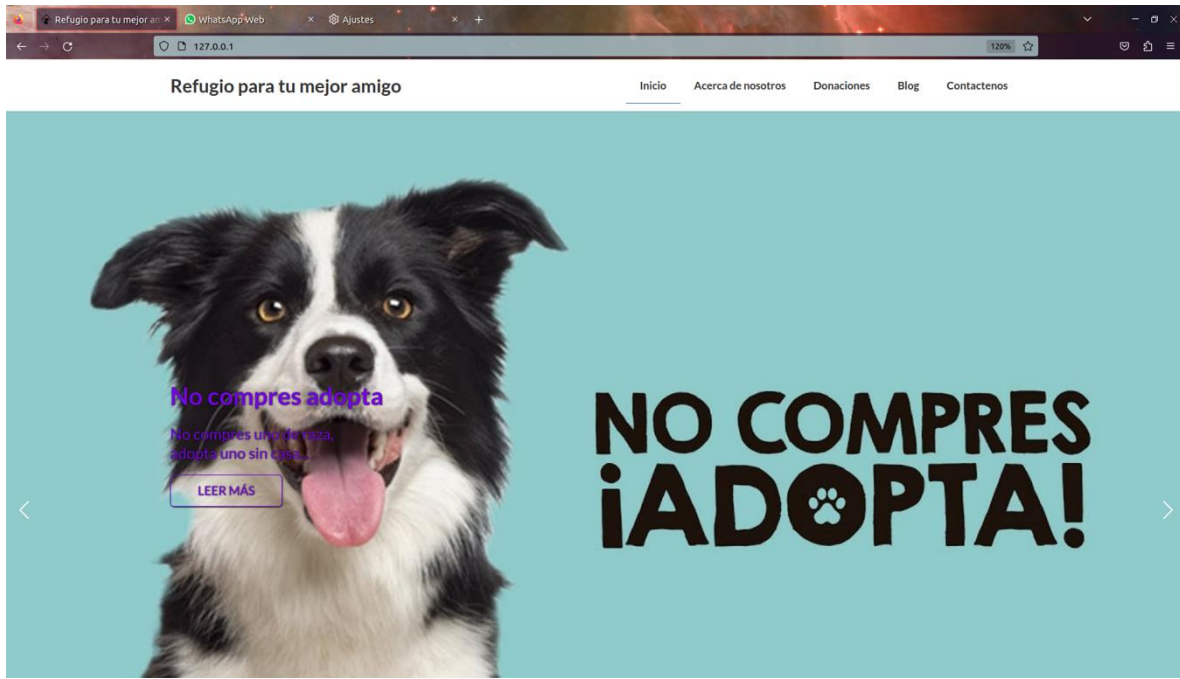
Refugio para tu mejor am ×
WhatsApp Web ×
Ajustes ×
127.0.0.1
120%

Refugio para tu mejor amigo

Inicio
Acerca de nosotros
Donaciones
Blog
Contactenos

No compres adopta

No compres uno de raza, adopta uno sin casa...

LEER MÁS

NO COMPRES ¡ADOPTA!